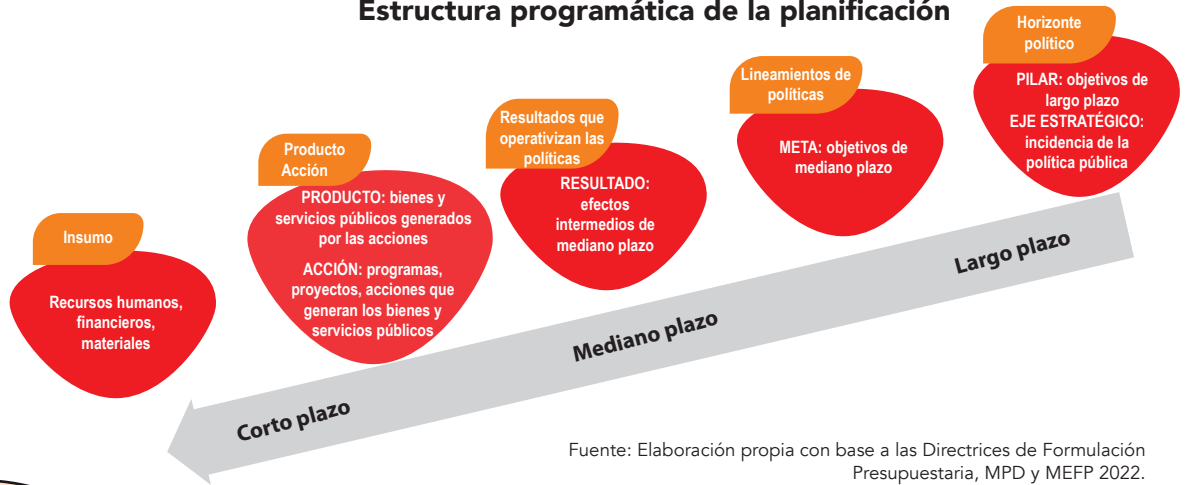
Estructura programática de la planificación

Insumo

Recursos humanos, financieros, materiales

Producto Acción

PRODUCTO: bienes y servicios públicos generados por las acciones

ACCIÓN: programas, proyectos, acciones que generan los bienes y servicios públicos

Resultados que operativizan las políticas

RESULTADO: efectos intermedios de mediano plazo

Lineamientos de políticas

META: objetivos de mediano plazo

Horizonte político

PILAR: objetivos de largo plazo
EJE ESTRATÉGICO: incidencia de la política pública

Largo plazo

Mediano plazo

Corto plazo

Fuente: Elaboración propia con base a las Directrices de Formulación Presupuestaria, MPD y MEFP 2022.